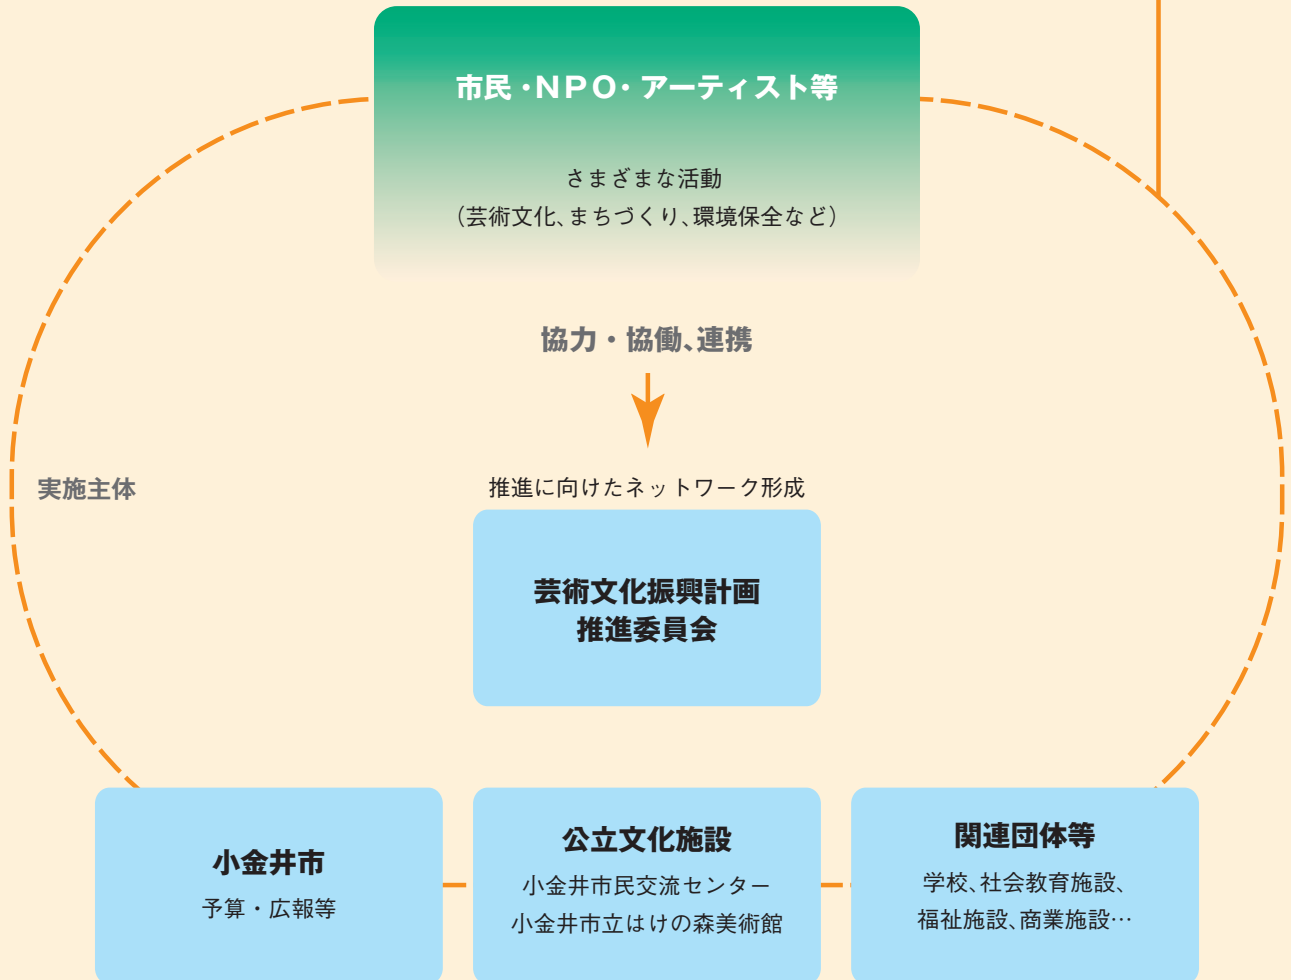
市民・NPO・アーティスト等

さまざまな活動
(芸術文化、まちづくり、環境保全など)

協力・協働、連携

実施主体

推進に向けたネットワーク形成

芸術文化振興計画
推進委員会

小金井市
予算・広報等

公立文化施設
小金井市民交流センター
小金井市立はけの森美術館

関連団体等
学校、社会教育施設、
福祉施設、商業施設…